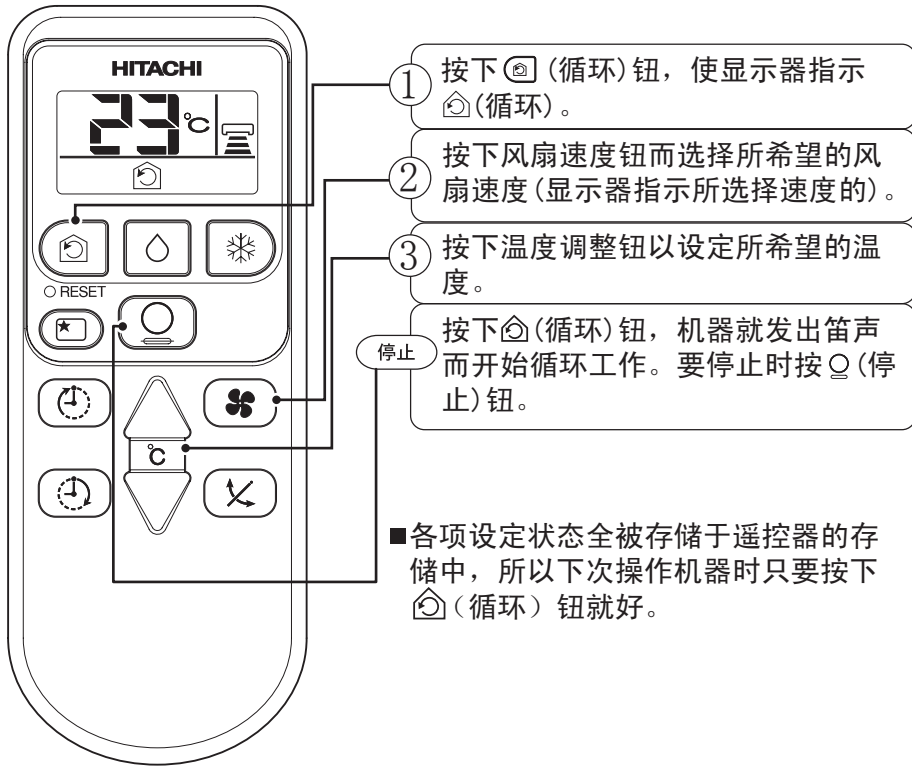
HITACHI

23°C

RESET

°C

① 按下 (循环) 钮，使显示器指示 (循环)。

② 按下风扇速度钮而选择所希望的风扇速度(显示器指示所选择速度的)。

③ 按下温度调整钮以设定所希望的温度。

停止

按下(循环)钮，机器就发出笛声而开始循环工作。要停止时按(停止)钮。

■各项设定状态全被存储于遥控器的存储中，所以下次操作机器时只要按下(循环) 钮就好。